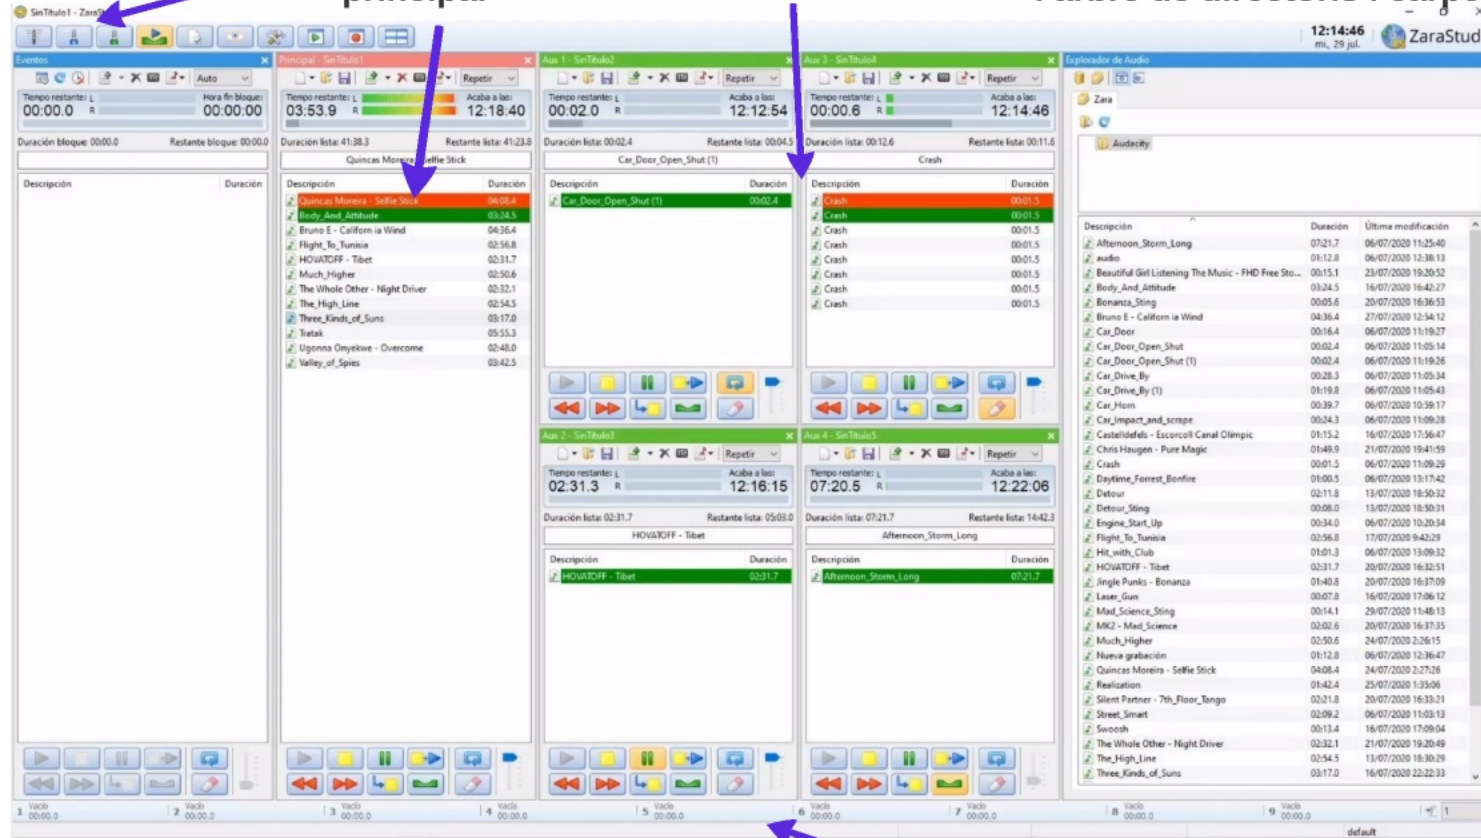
SinTitulo1 - ZaraS

principal

12:14:46
mi, 29 jul.

ZaraStud

Eventos

Auto

Tiempo restante: L R
00:00.0

Hora fin bloque:
00:00:00

Duración bloque: 00:00.0
Restante bloque: 00:00.0

Descripción
Duración

Principal - SinTitulo1

Repetir

Tiempo restante: L R
03:53.9

Acaba a las:
12:18:40

Duración lista: 41:38.3
Restante lista: 41:23.8

Quincas Moreira - Selfie Stick

| Descripción | Duración |
|---|---|
| Quincas Moreira - Selfie Stick | 04:08.4 |
| Body_And_Attitude | 03:24.5 |
| Bruno E - Californ ia Wind | 04:36.4 |
| Flight_To_Tunisia | 02:56.8 |
| HOVATOFF - Tibet | 02:31.7 |
| Much_Higher | 02:50.6 |
| The Whole Other - Night Driver | 02:32.1 |
| The_High_Line | 02:54.5 |
| Three_Kinds_of_Suns | 03:17.0 |
| Tratak | 05:55.3 |
| Ugonna Onyekwe - Overcome | 02:48.0 |
| Valley_of_Spies | 03:42.5 |

Aux 1 - SinTitulo2

Repetir

Tiempo restante: L R
00:02.0

Acaba a las:
12:12:54

Duración lista: 00:02.4
Restante lista: 00:04.5

Car_Door_Open_Shut (1)

| Descripción | Duración |
|---|---|
| Car_Door_Open_Shut (1) | 00:02.4 |

Aux 3 - SinTitulo4

Repetir

Tiempo restante: L R
00:00.6

Acaba a las:
12:14:46

Duración lista: 00:12.6
Restante lista: 00:11.6

Crash

| Descripción | Duración |
|---|---|
| Crash | 00:01.5 |
| Crash | 00:01.5 |
| Crash | 00:01.5 |
| Crash | 00:01.5 |
| Crash | 00:01.5 |
| Crash | 00:01.5 |
| Crash | 00:01.5 |
| Crash | 00:01.5 |

Aux 2 - SinTitulo3

Repetir

Tiempo restante: L R
02:31.3

Acaba a las:
12:16:15

Duración lista: 02:31.7
Restante lista: 05:03.0

HOVATOFF - Tibet

| Descripción | Duración |
|---|---|
| HOVATOFF - Tibet | 02:31.7 |

Aux 4 - SinTitulo5

Repetir

Tiempo restante: L R
07:20.5

Acaba a las:
12:22:06

Duración lista: 07:21.7
Restante lista: 14:42.3

Afternoon_Storm_Long

| Descripción | Duración |
|---|---|
| Afternoon_Storm_Long | 07:21.7 |

Explorador de Audio

Zara

Audacity

| Descripción | Duración | Última modificación |
|---|---|---|
| Afternoon_Storm_Long | 07:21.7 | 06/07/2020 11:25:40 |
| audio | 01:12.8 | 06/07/2020 12:38:13 |
| Beautiful Girl Listening The Music - FHD Free Sto... | 00:15.1 | 23/07/2020 19:20:52 |
| Body_And_Attitude | 03:24.5 | 16/07/2020 16:42:27 |
| Bonanza_Sting | 00:05.6 | 20/07/2020 16:36:53 |
| Bruno E - Californ ia Wind | 04:36.4 | 27/07/2020 12:54:12 |
| Car_Door | 00:16.4 | 06/07/2020 11:19:27 |
| Car_Door_Open_Shut | 00:02.4 | 06/07/2020 11:05:14 |
| Car_Door_Open_Shut (1) | 00:02.4 | 06/07/2020 11:19:26 |
| Car_Drive_By | 00:28.3 | 06/07/2020 11:05:34 |
| Car_Drive_By (1) | 01:19.8 | 06/07/2020 11:05:43 |
| Car_Horn | 00:39.7 | 06/07/2020 10:59:17 |
| Car_Impact_and_scrape | 00:24.3 | 06/07/2020 11:09:28 |
| Castelldefels - Escorcoll Canal Olimpic | 01:15.2 | 16/07/2020 17:56:47 |
| Chris Haugen - Pure Magic | 01:49.9 | 21/07/2020 19:41:59 |
| Crash | 00:01.5 | 06/07/2020 11:09:29 |
| Daytime_Forrest_Bonfire | 01:00.5 | 06/07/2020 13:17:42 |
| Detour | 02:11.8 | 13/07/2020 18:50:32 |
| Detour_Sting | 00:08.0 | 13/07/2020 18:50:31 |
| Engine_Start_Up | 00:34.0 | 06/07/2020 10:20:34 |
| Flight_To_Tunisia | 02:56.8 | 17/07/2020 9:42:29 |
| Hit_with_Club | 01:01.3 | 06/07/2020 13:09:32 |
| HOVATOFF - Tibet | 02:31.7 | 20/07/2020 16:32:51 |
| Jingle Punks - Bonanza | 01:40.8 | 20/07/2020 16:37:09 |
| Laser_Gun | 00:07.8 | 16/07/2020 17:06:12 |
| Mad_Science_Sting | 00:14.1 | 29/07/2020 11:48:13 |
| MK2 - Mad_Science | 02:02.6 | 20/07/2020 16:37:35 |
| Much_Higher | 02:50.6 | 24/07/2020 2:26:15 |
| Nueva grabación | 01:12.8 | 06/07/2020 12:36:47 |
| Quincas Moreira - Selfie Stick | 04:08.4 | 24/07/2020 2:27:26 |
| Realization | 01:42.4 | 25/07/2020 1:35:06 |
| Silent Partner - 7th_Floor_Tango | 02:21.8 | 20/07/2020 16:33:21 |
| Street_Smart | 02:09.2 | 06/07/2020 11:03:13 |
| Swoosh | 00:13.4 | 16/07/2020 17:09:04 |
| The Whole Other - Night Driver | 02:32.1 | 21/07/2020 19:20:49 |
| The_High_Line | 02:54.5 | 13/07/2020 18:30:29 |
| Three_Kinds_of_Suns | 03:17.0 | 16/07/2020 22:22:33 |

1 Vacío 00:00.0
2 Vacío 00:00.0
3 Vacío 00:00.0
4 Vacío 00:00.0
5 Vacío 00:00.0
6 Vacío 00:00.0
7 Vacío 00:00.0
8 Vacío 00:00.0
9 Vacío 00:00.0

default